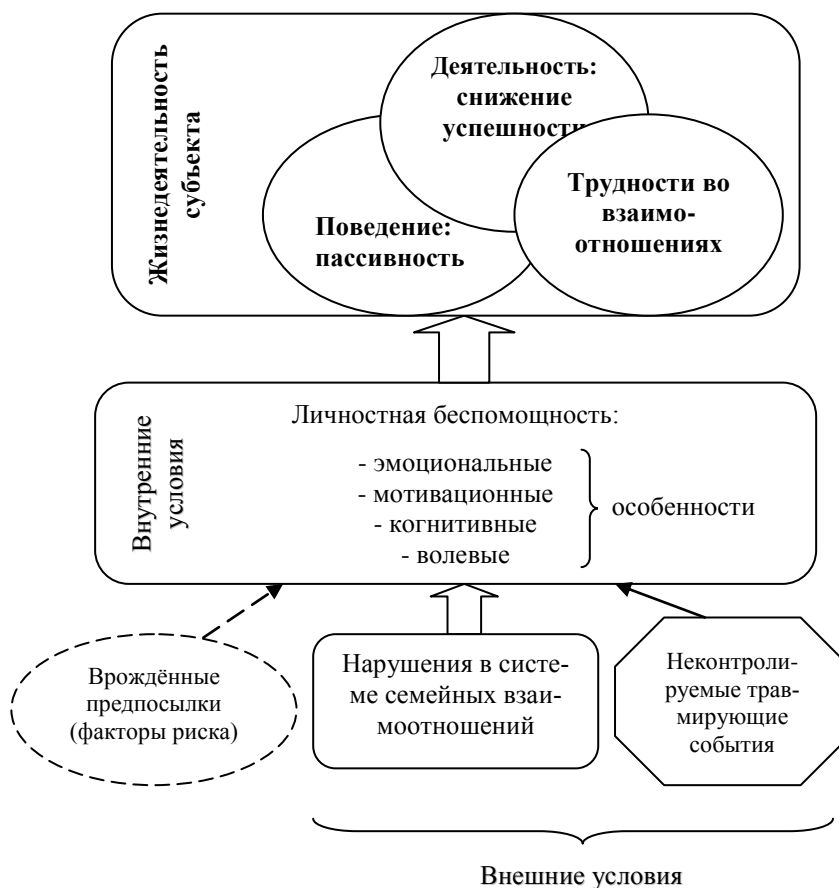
Жизнедеятельность субъекта

Деятельность: снижение успешности

Поведение: пассивность

Трудности во взаимоотношениях

Внутренние условия

Личностная беспомощность:

- эмоциональные
- мотивационные
- когнитивные
- волевые

особенности

Врождённые предпосылки (факторы риска)

Нарушения в системе семейных взаимоотношений

Неконтролируемые травмирующие события

Внешние условия